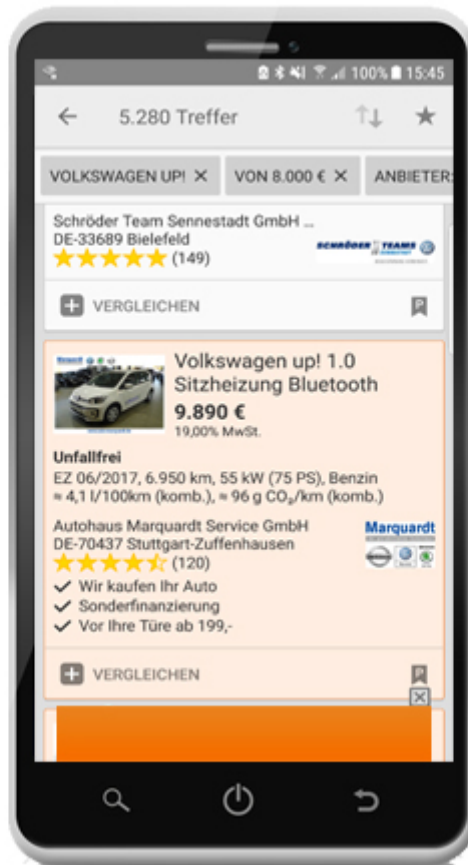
100% 15:45

5.280 Treffer

VOLKSWAGEN UP! ✕ VON 8.000 € ✕ ANBIETER:

Schröder Team Sennestadt GmbH ...
DE-33689 Bielefeld
(149)

SCHRÖDER TEAMS

VERGLEICHEN

Volkswagen up! 1.0 Sitzheizung Bluetooth
9.890 €
19,00% MwSt.

Unfallfrei
EZ 06/2017, 6.950 km, 55 kW (75 PS), Benzin
≈ 4,1 l/100km (komb.), ≈ 96 g $CO_2$/km (komb.)

Autohaus Marquardt Service GmbH
DE-70437 Stuttgart-Zuffenhausen
(120)

Marquardt

✓ Wir kaufen Ihr Auto
✓ Sonderfinanzierung
✓ Vor Ihre Türe ab 199,-

VERGLEICHEN